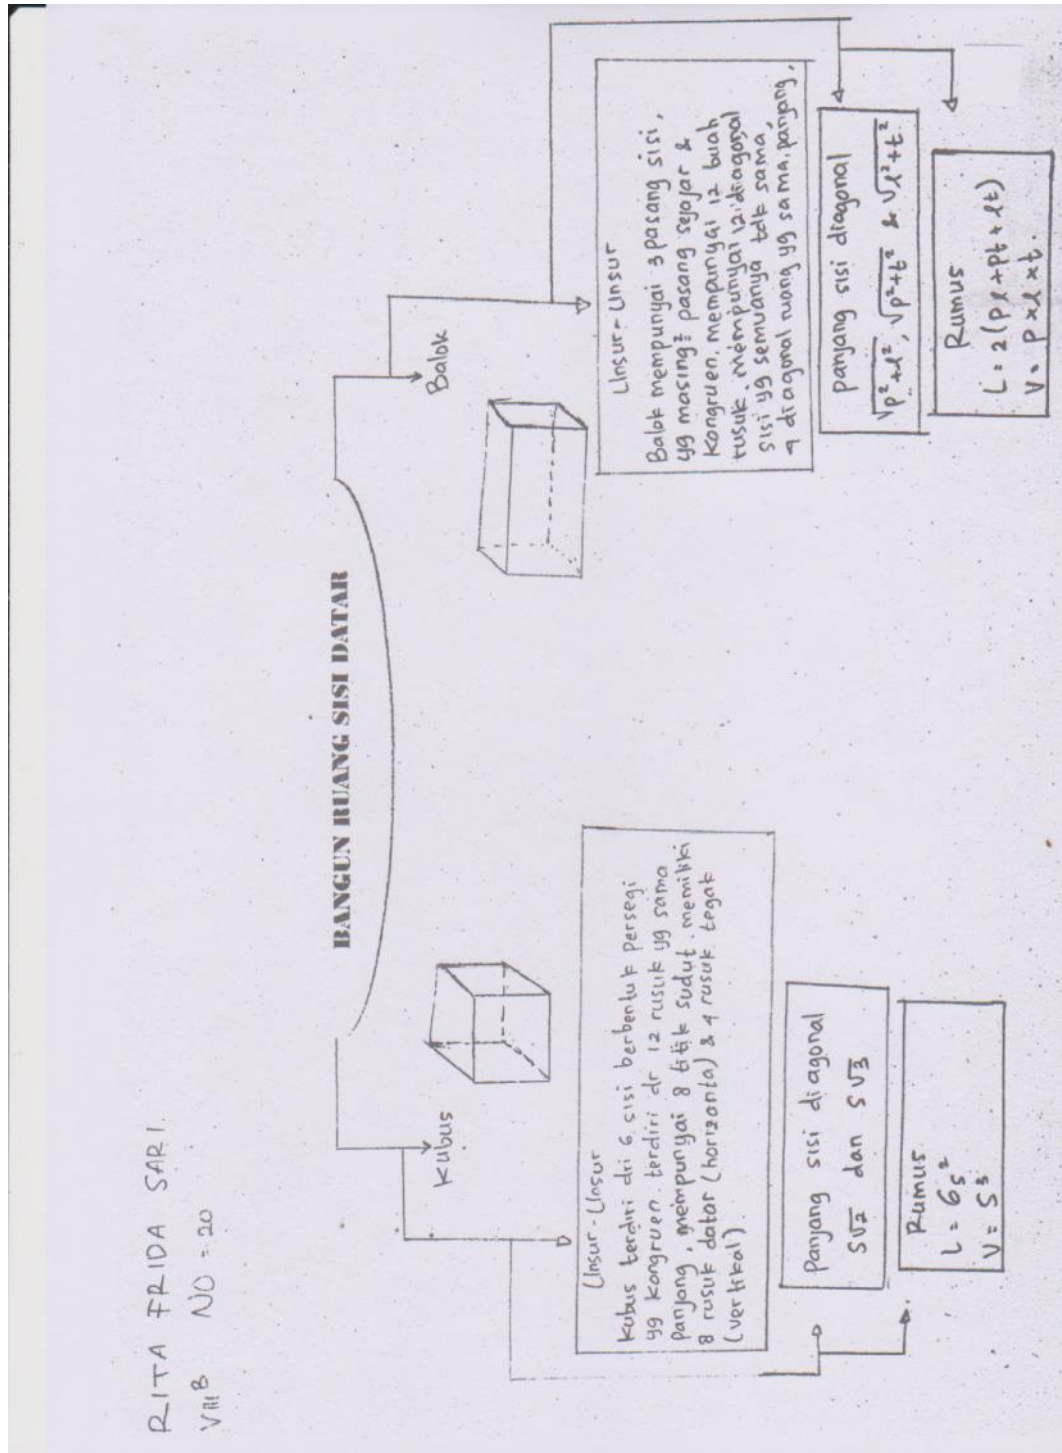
RITA FRIDA SARI
VIII B NO : 20

BANGUN RUANG SISI DATAR

Kubus

Unsur - Unsur
Kubus terdiri dri 6 sisi berbentuk persegi yg kongruen. terdiri dr 12 rusuk yg sama panjang, mempunyai 8 titik sudut, memiliki 8 rusuk datar (horizontal) & 4 rusuk tegak (vertikal)

Panjang sisi diagonal
$s\sqrt{2}$ dan $s\sqrt{3}$

Rumus
$L = 6s^2$
$V = S^3$

Balok

Unsur - Unsur
Balok mempunyai 3 pasang sisi, yg masing² pasang sejajar & kongruen. mempunyai 12 buah rusuk, mempunyai 12 diagonal sisi yg semuanya tdk sama, 4 diagonal ruang yg sama panjang,

panjang sisi diagonal
$\sqrt{p^2+l^2}$, $\sqrt{p^2+t^2}$ & $\sqrt{l^2+t^2}$

Rumus
$L = 2(pl + pt + lt)$
$V = p \times l \times t$